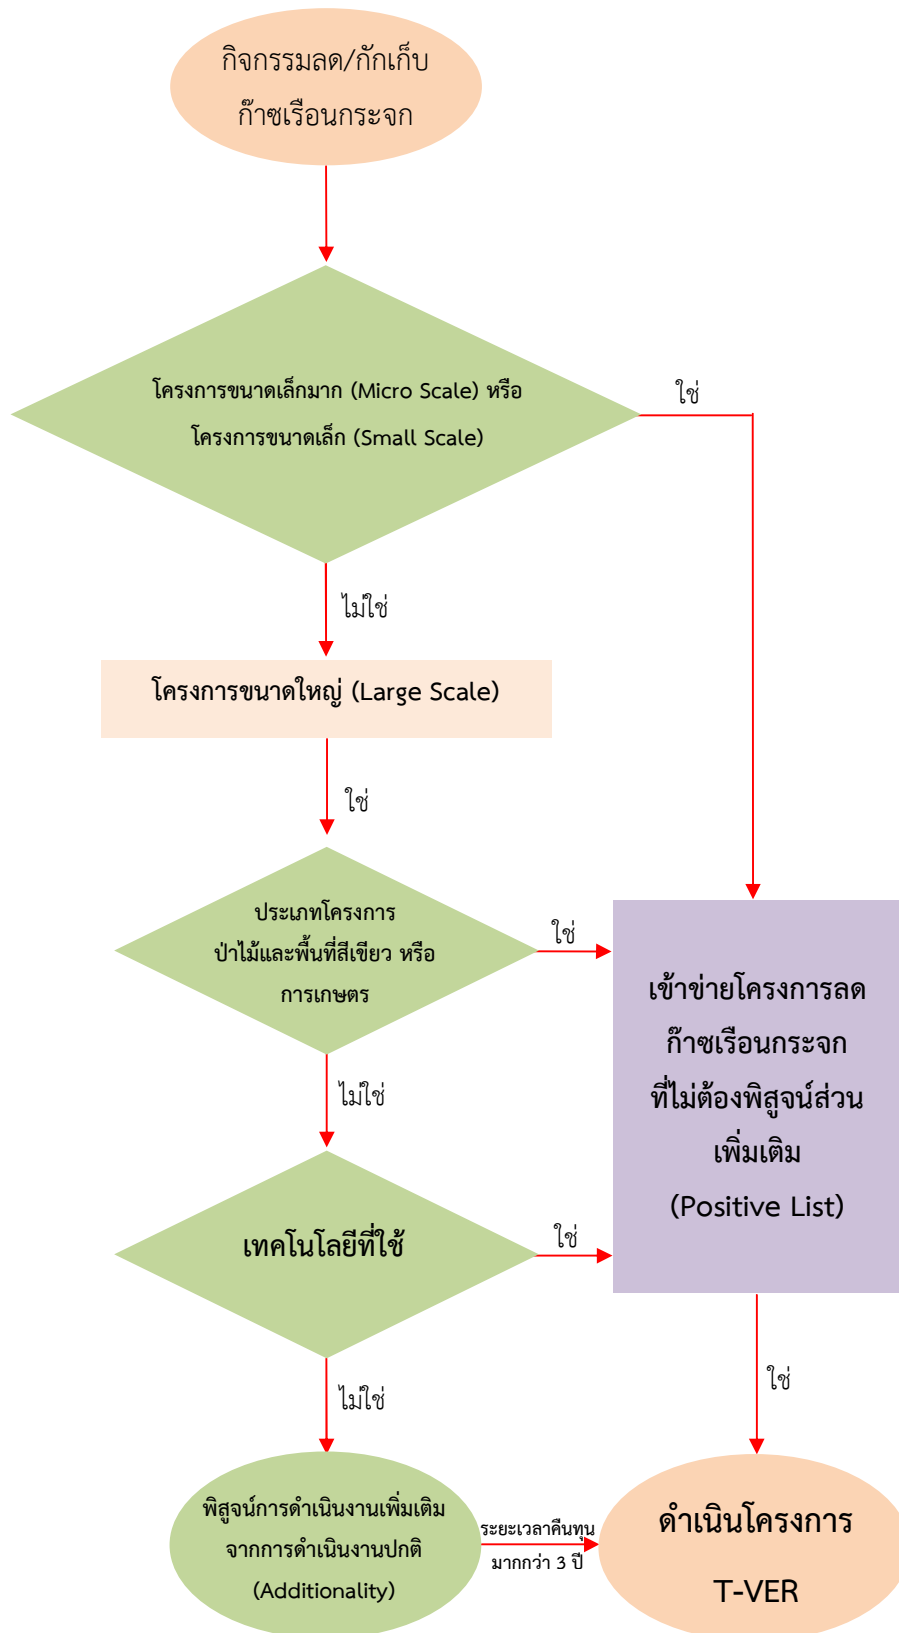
กิจกรรมลด/กักเก็บ ก๊าซเรือนกระจก

โครงการขนาดเล็กมาก (Micro Scale) หรือ โครงการขนาดเล็ก (Small Scale)

ใช่

ไม่ใช่

โครงการขนาดใหญ่ (Large Scale)

ใช่

ประเภทโครงการ ป่าไม้และพื้นที่สีเขียว หรือ การเกษตร

ใช่

เข้าข่ายโครงการลด ก๊าซเรือนกระจก ที่ไม่ต้องพิสูจน์ส่วน เพิ่มเติม (Positive List)

ไม่ใช่

เทคโนโลยีที่ใช้

ใช่

ใช่

ไม่ใช่

พิสูจน์การดำเนินงานเพิ่มเติม จากการดำเนินงานปกติ (Additionality)

ระยะเวลาคืนทุน มากกว่า 3 ปี

ดำเนินโครงการ T-VER